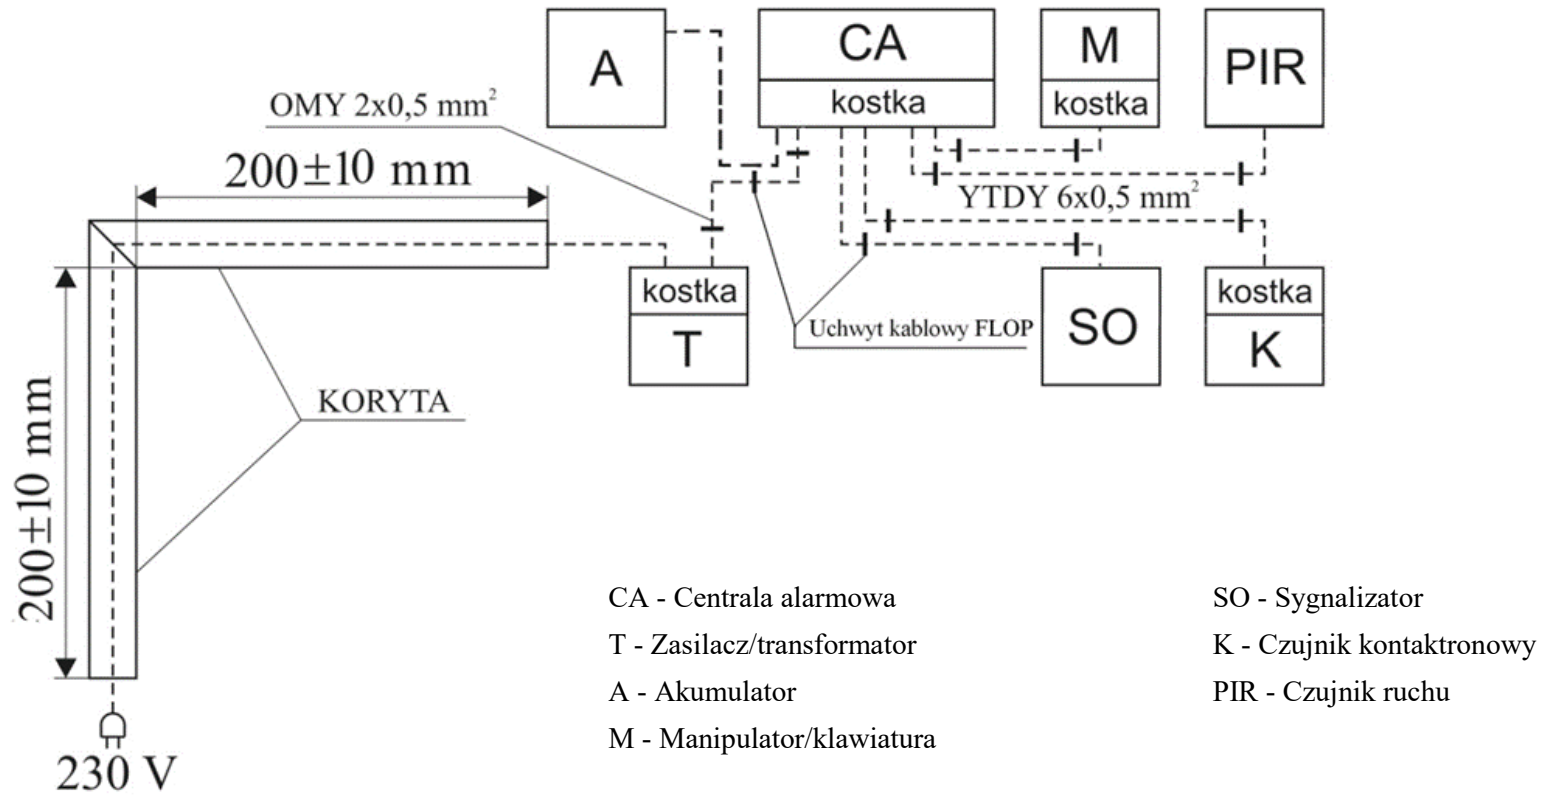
A

CA

kostka

M

kostka

PIR

OMY 2x0,5 mm$^2$

$200\pm10$ mm

YTDY 6x0,5 mm$^2$

kostka

T

Uchwyt kablowy FLOP

SO

kostka

K

$200\pm10$ mm

KORYTA

230 V

CA - Centrala alarmowa

T - Zasilacz/transformator

A - Akumulator

M - Manipulator/klawiatura

SO - Sygnalizator

K - Czujnik kontaktronowy

PIR - Czujnik ruchu